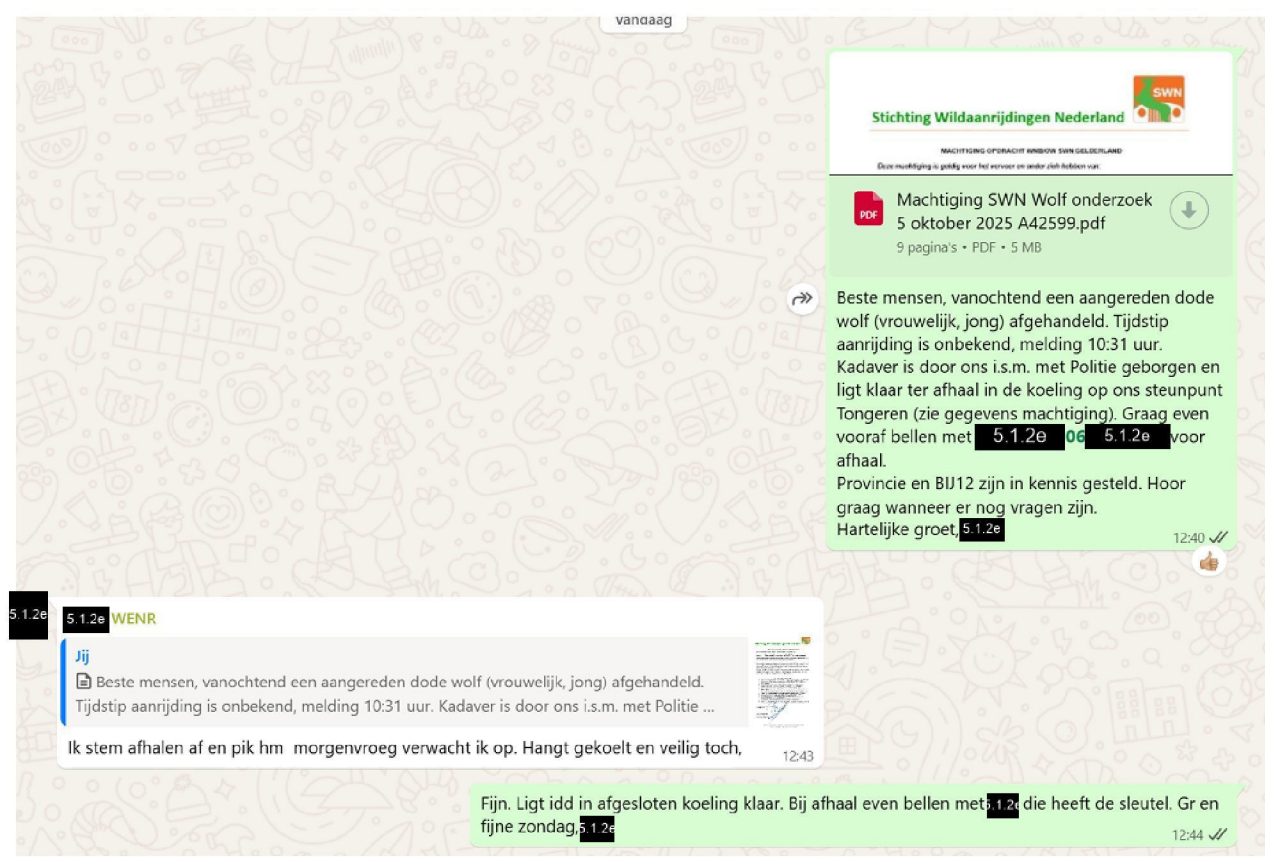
Vandaag

SWN

Stichting Wildaanrijdingen Nederland

MACHTIGING OPDRACHT WNBIOW SWN GELDERLAND

Deze machtiging is geldig voor het vervoer en onder zich hebben van:

PDF

Machtiging SWN Wolf onderzoek 5 oktober 2025 A42599.pdf

9 pagina's • PDF • 5 MB

Beste mensen, vanochtend een aangereden dode wolf (vrouwelijk, jong) afgehandeld. Tijdstip aanrijding is onbekend, melding 10:31 uur.
Kadaver is door ons i.s.m. met Politie geborgen en ligt klaar ter afhaal in de koeling op ons steunpunt Tongeren (zie gegevens machtiging). Graag even vooraf bellen met 5.1.2e 06 5.1.2e voor afhaal.
Provincie en BIJ12 zijn in kennis gesteld. Hoor graag wanneer er nog vragen zijn.
Hartelijke groet, 5.1.2e

12:40

5.1.2e

5.1.2e WENR

Jij

Beste mensen, vanochtend een aangereden dode wolf (vrouwelijk, jong) afgehandeld. Tijdstip aanrijding is onbekend, melding 10:31 uur. Kadaver is door ons i.s.m. met Politie ...

Ik stem afhalen af en pik hm morgenvroeg verwacht ik op. Hangt gekoelt en veilig toch,

12:43

Fijn. Ligt idd in afgesloten koeling klaar. Bij afhaal even bellen met 5.1.2e die heeft de sleutel. Gr en fijne zondag, 5.1.2e

12:44